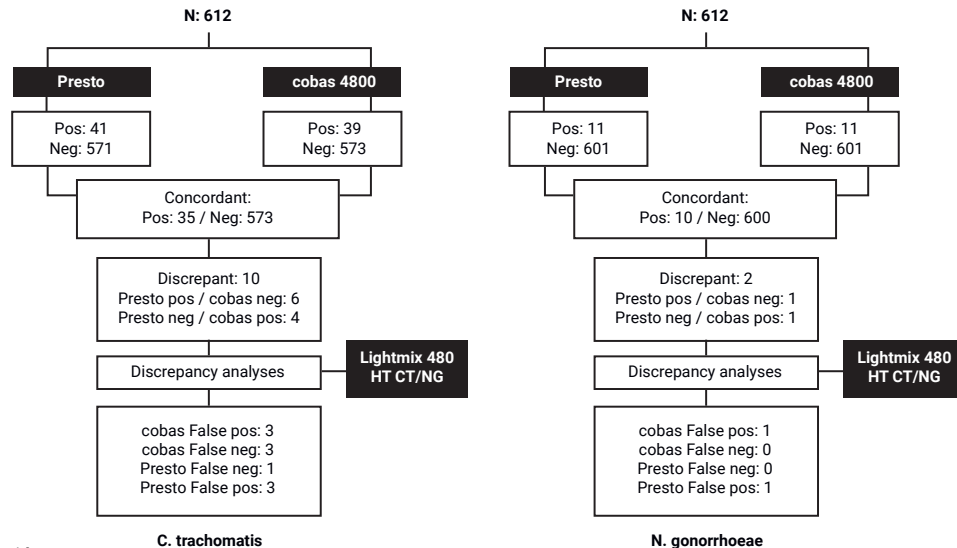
N: 612

Presto

cobas 4800

Pos: 41
Neg: 571

Pos: 39
Neg: 573

Concordant:
Pos: 35 / Neg: 573

Discrepant: 10
Presto pos / cobas neg: 6
Presto neg / cobas pos: 4

Discrepancy analyses

Lightmix 480
HT CT/NG

cobas False pos: 3
cobas False neg: 3
Presto False neg: 1
Presto False pos: 3

C. trachomatis

N: 612

Presto

cobas 4800

Pos: 11
Neg: 601

Pos: 11
Neg: 601

Concordant:
Pos: 10 / Neg: 600

Discrepant: 2
Presto pos / cobas neg: 1
Presto neg / cobas pos: 1

Discrepancy analyses

Lightmix 480
HT CT/NG

cobas False pos: 1
cobas False neg: 0
Presto False neg: 0
Presto False pos: 1

N. gonorrhoeae